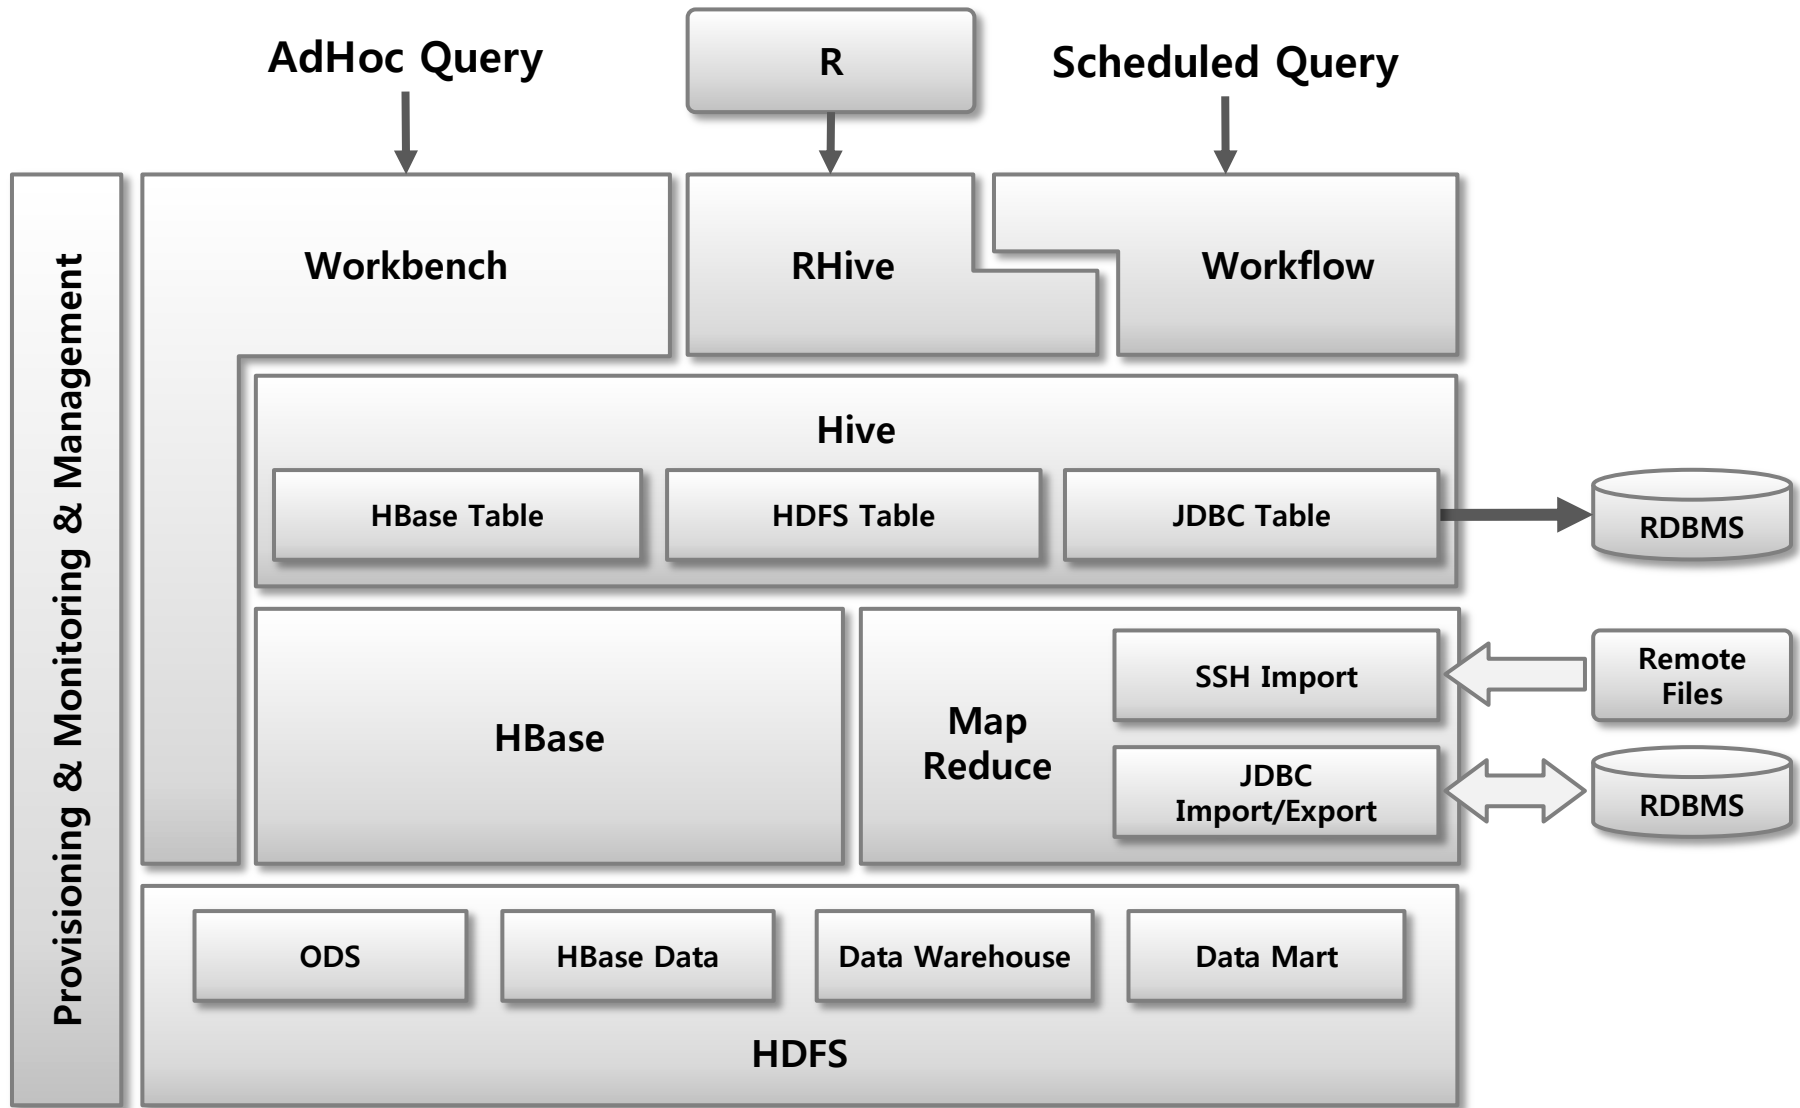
AdHoc Query

R

Scheduled Query

Provisioning & Monitoring & Management

Workbench

RHive

Workflow

Hive

HBase Table

HDFS Table

JDBC Table

RDBMS

HBase

Map Reduce

SSH Import

JDBC Import/Export

Remote Files

RDBMS

ODS

HBase Data

Data Warehouse

Data Mart

HDFS